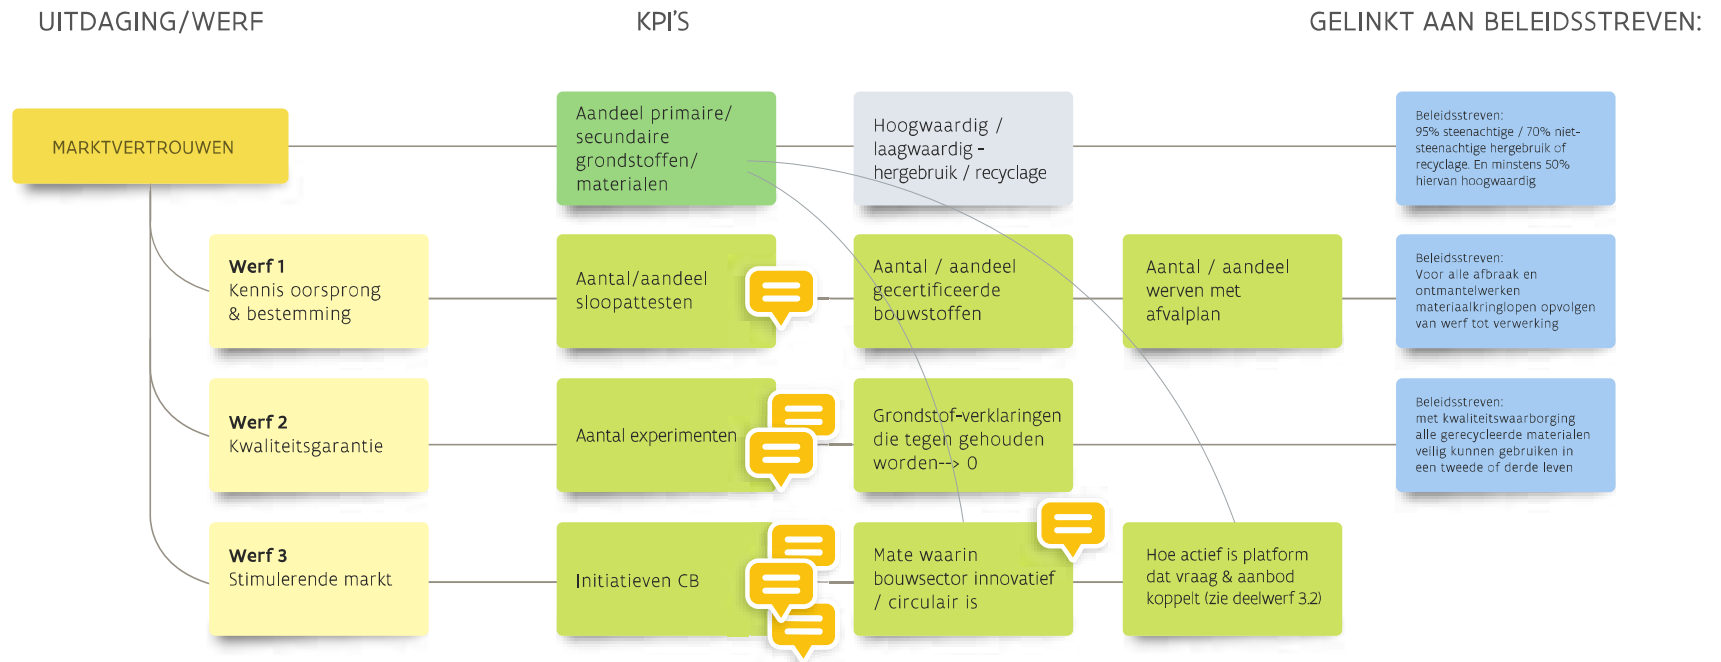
UITDAGING/WERF

KPI'S

GELINKT AAN BELEIDSSTREVEN:

MARKTVERTROUWEN

Aandeel primaire/ secundaire grondstoffen/ materialen

Hoogwaardig / laagwaardig - hergebruik / recyclage

Beleidsstreven: 95% steenachtige / 70% niet-steenachtige hergebruik of recyclage. En minstens 50% hiervan hoogwaardig

Werf 1
Kennis oorsprong & bestemming

Aantal/aandeel sloopattesten

Aantal / aandeel gecertificeerde bouwstoffen

Aantal / aandeel werven met afvalplan

Beleidsstreven: Voor alle afbraak en ontmantelwerken materiaalkringlopen opvolgen van werf tot verwerking

Werf 2
Kwaliteitsgarantie

Aantal experimenten

Grondstof-verklaringen die tegen gehouden worden--> 0

Beleidsstreven: met kwaliteitswaarborging alle gerecycleerde materialen veilig kunnen gebruiken in een tweede of derde leven

Werf 3
Stimulerende markt

Initiatieven CB

Mate waarin bouwsector innovatief / circulair is

Hoe actief is platform dat vraag & aanbod koppelt (zie deelwerf 3.2)